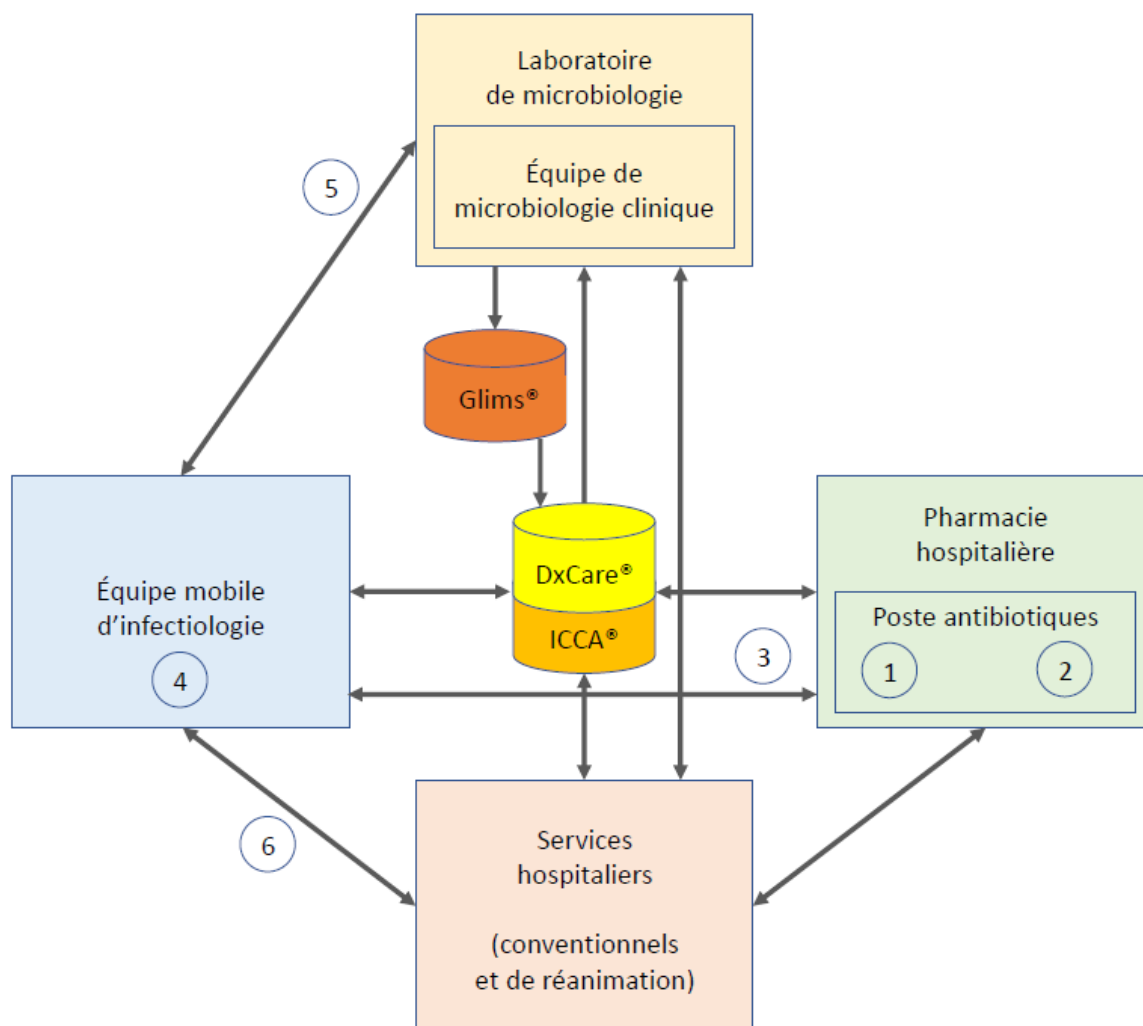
Laboratoire de microbiologie

Équipe de microbiologie clinique

5

Glims®

Équipe mobile d’infectiologie

4

DxCare®

ICCA®

Pharmacie hospitalière

Poste antibiotiques

1

2

3

6

Services hospitaliers

(conventionnels et de réanimation)